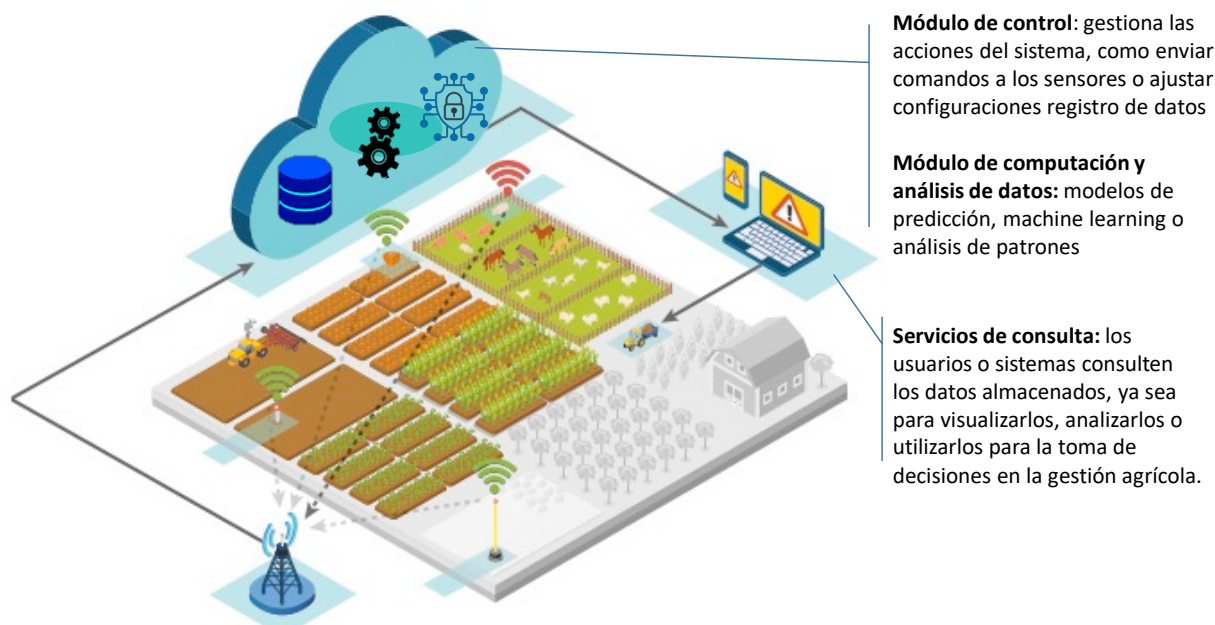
**Módulo de control**: gestiona las acciones del sistema, como enviar comandos a los sensores o ajustar configuraciones registro de datos

**Módulo de computación y análisis de datos:** modelos de predicción, machine learning o análisis de patrones

**Servicios de consulta:** los usuarios o sistemas consulten los datos almacenados, ya sea para visualizarlos, analizarlos o utilizarlos para la toma de decisiones en la gestión agrícola.